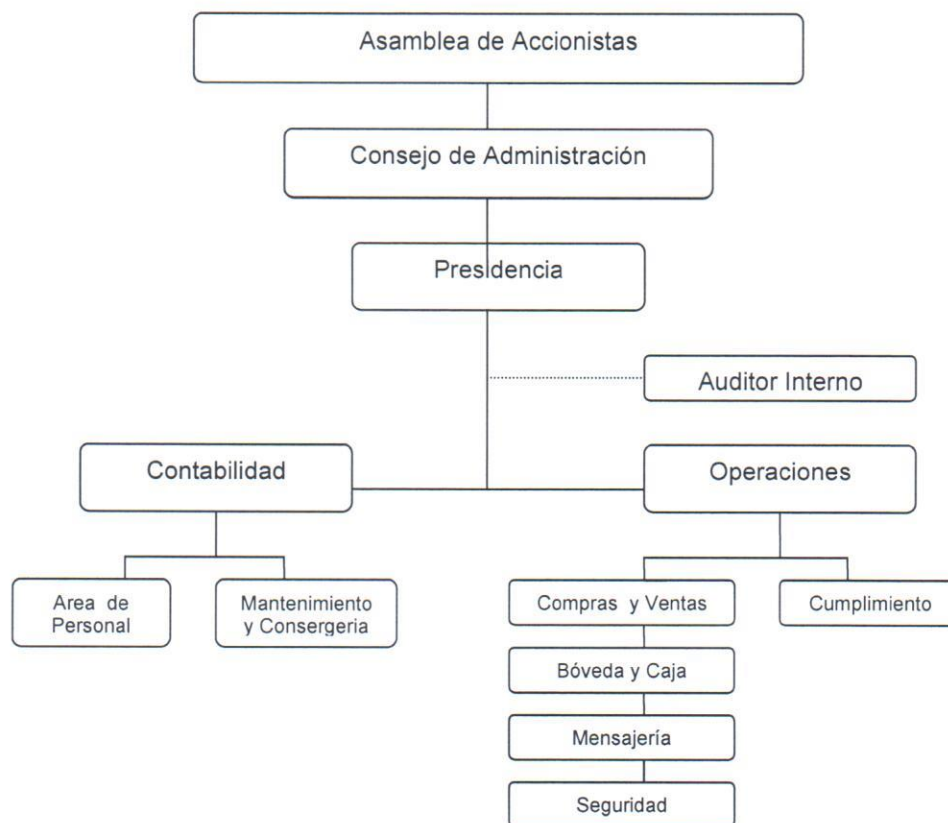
Asamblea de Accionistas

Consejo de Administración

Presidencia

Auditor Interno

Contabilidad

Operaciones

Area de Personal

Mantenimiento y Consergeria

Compras y Ventas

Cumplimiento

Bóveda y Caja

Mensajería

Seguridad